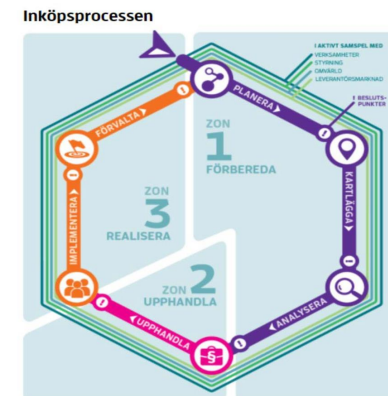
Inköpsprocessen

I AKTIVT SAMSPEL MED
VERKSAMHETER
STYRNING
OMVÄRLD
LEVERANTÖRSMARKNAD

3 BESLUTSPUNKTER

PLANERA

KARTLÄGGA

ANALYSERA

UPPHANDLA

IMPLEMENTERA

FÖRVALTA

ZON 1 FÖRBEREDA

ZON 2 UPPHANDLA

ZON 3 REALISERA